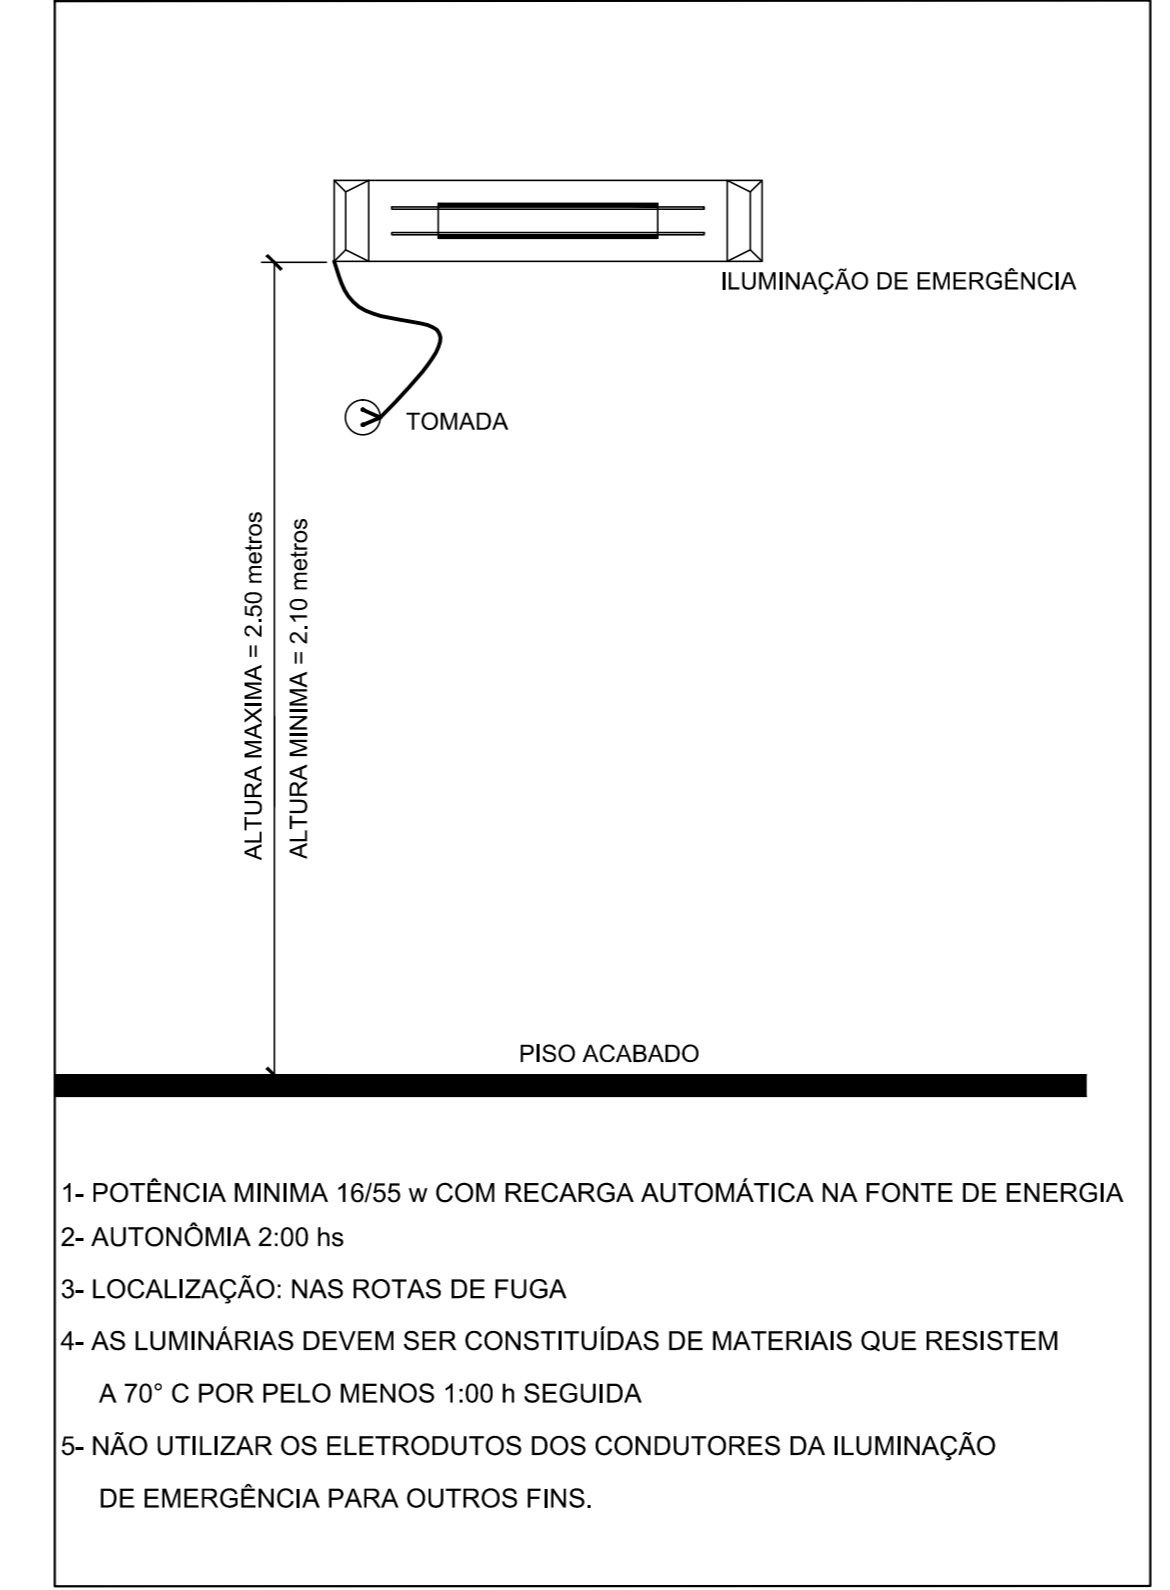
ILUMINAÇÃO DE EMERGÊNCIA

TOMADA

ALTURA MAXIMA = 2.50 metros
ALTURA MINIMA = 2.10 metros

PISO ACABADO

1- POTÊNCIA MINIMA 16/55 w COM RECARGA AUTOMÁTICA NA FONTE DE ENERGIA
2- AUTONÔMIA 2:00 hs
3- LOCALIZAÇÃO: NAS ROTAS DE FUGA
4- AS LUMINÁRIAS DEVEM SER CONSTITUÍDAS DE MATERIAIS QUE RESISTEM A 70° C POR PELO MENOS 1:00 h SEGUIDA
5- NÃO UTILIZAR OS ELETRODUTOS DOS CONDUTORES DA ILUMINAÇÃO DE EMERGÊNCIA PARA OUTROS FINS.